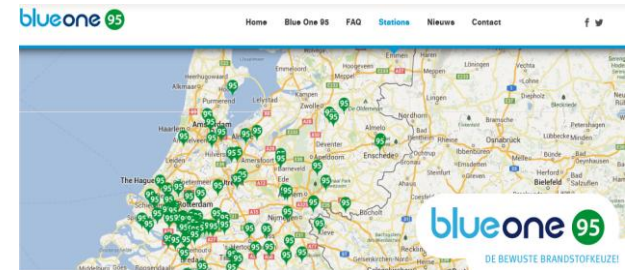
blueone 95

Home Blue One 95 FAQ Stations Nieuws Contact

Alkmaar
Purmerend
Lelystad
Emmeloord
Haarlem
Amsterdam
Hilversum
Amersfoort
Apeldoorn
Deventer
Almelo
Enschede
Nordhorn
Osnabrück
The Hague
Rotterdam
Barneveld
Nijmegen
Bocholt
Bielefeld

blueone 95
DE BEWUSTE BRANDSTOFKEUZE!